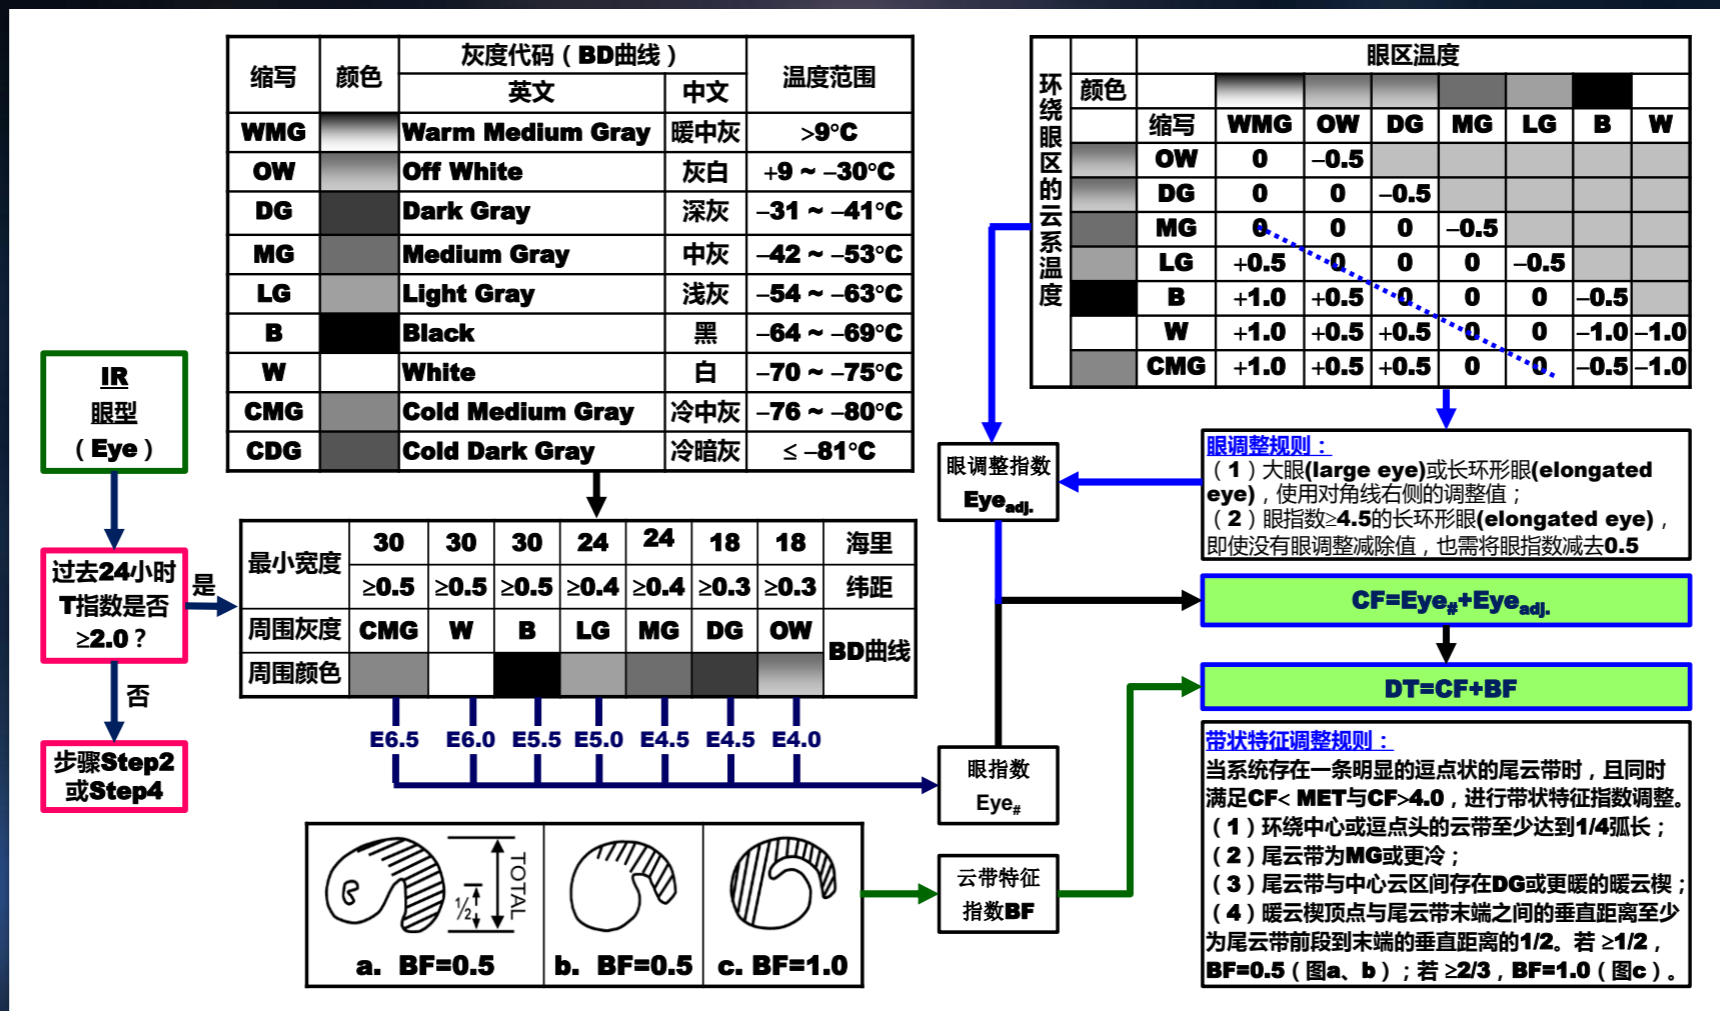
| 缩写 | 颜色 | 灰度代码（BD曲线）英文 | 中文 | 温度范围 |
|---|---|---|---|---|
| WMG | | Warm Medium Gray | 暖中灰 | >9°C |
| OW | | Off White | 灰白 | +9 ~ –30°C |
| DG | | Dark Gray | 深灰 | –31 ~ –41°C |
| MG | | Medium Gray | 中灰 | –42 ~ –53°C |
| LG | | Light Gray | 浅灰 | –54 ~ –63°C |
| B | | Black | 黑 | –64 ~ –69°C |
| W | | White | 白 | –70 ~ –75°C |
| CMG | | Cold Medium Gray | 冷中灰 | –76 ~ –80°C |
| CDG | | Cold Dark Gray | 冷暗灰 | ≤ –81°C |

环绕眼区的云系温度

| 颜色 | 眼区温度 | | | | | | |
|---|---|---|---|---|---|---|---|
| 缩写 | WMG | OW | DG | MG | LG | B | W |
| OW | 0 | –0.5 | | | | | |
| DG | 0 | 0 | –0.5 | | | | |
| MG | 0 | 0 | 0 | –0.5 | | | |
| LG | +0.5 | 0 | 0 | 0 | –0.5 | | |
| B | +1.0 | +0.5 | 0 | 0 | 0 | –0.5 | |
| W | +1.0 | +0.5 | +0.5 | 0 | 0 | –1.0 | –1.0 |
| CMG | +1.0 | +0.5 | +0.5 | 0 | 0 | –0.5 | –1.0 |

IR
眼型
（Eye）

过去24小时T指数是否≥2.0？

是

否

步骤Step2或Step4

| 最小宽度 | 30 | 30 | 30 | 24 | 24 | 18 | 18 | 海里 |
|---|---|---|---|---|---|---|---|---|
| | ≥0.5 | ≥0.5 | ≥0.5 | ≥0.4 | ≥0.4 | ≥0.3 | ≥0.3 | 纬距 |
| 周围灰度 | CMG | W | B | LG | MG | DG | OW | BD曲线 |
| 周围颜色 | | | | | | | | |

E6.5 E6.0 E5.5 E5.0 E4.5 E4.5 E4.0

眼调整指数
Eye$_{adj.}$

眼指数
Eye$_{\#}$

眼调整规则：
（1）大眼(large eye)或长环形眼(elongated eye)，使用对角线右侧的调整值；
（2）眼指数≥4.5的长环形眼(elongated eye)，即使没有眼调整减除值，也需将眼指数减去0.5

CF=Eye$_{\#}$+Eye$_{adj.}$

DT=CF+BF

带状特征调整规则：
当系统存在一条明显的逗点状的尾云带时，且同时满足CF< MET与CF>4.0，进行带状特征指数调整。
（1）环绕中心或逗点头的云带至少达到1/4弧长；
（2）尾云带为MG或更冷；
（3）尾云带与中心云区间存在DG或更暖的暖云楔；
（4）暖云楔顶点与尾云带末端之间的垂直距离至少为尾云带前段到末端的垂直距离的1/2。若 ≥1/2，BF=0.5（图a、b）；若 ≥2/3，BF=1.0（图c）。

云带特征指数BF

½ TOTAL

a. BF=0.5 b. BF=0.5 c. BF=1.0